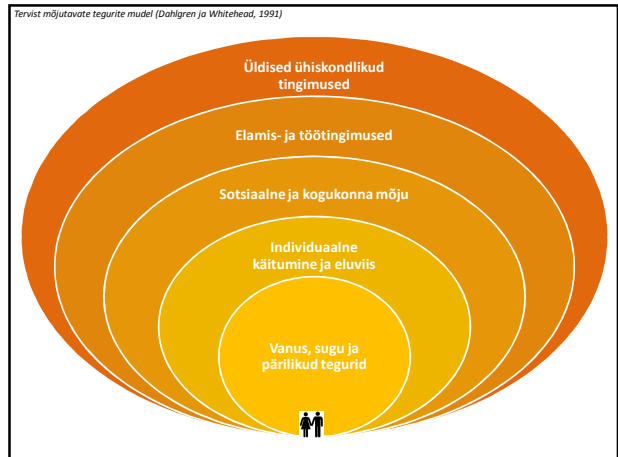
Tervist mõjutavate tegurite mudel (Dahlgren ja Whitehead, 1991)

Üldised ühiskondlikud tingimused

Elamis- ja töötingimused

Sotsiaalne ja kogukonna mõju

Individuaalne käitumine ja eluviis

Vanus, sugu ja pärilikud tegurid